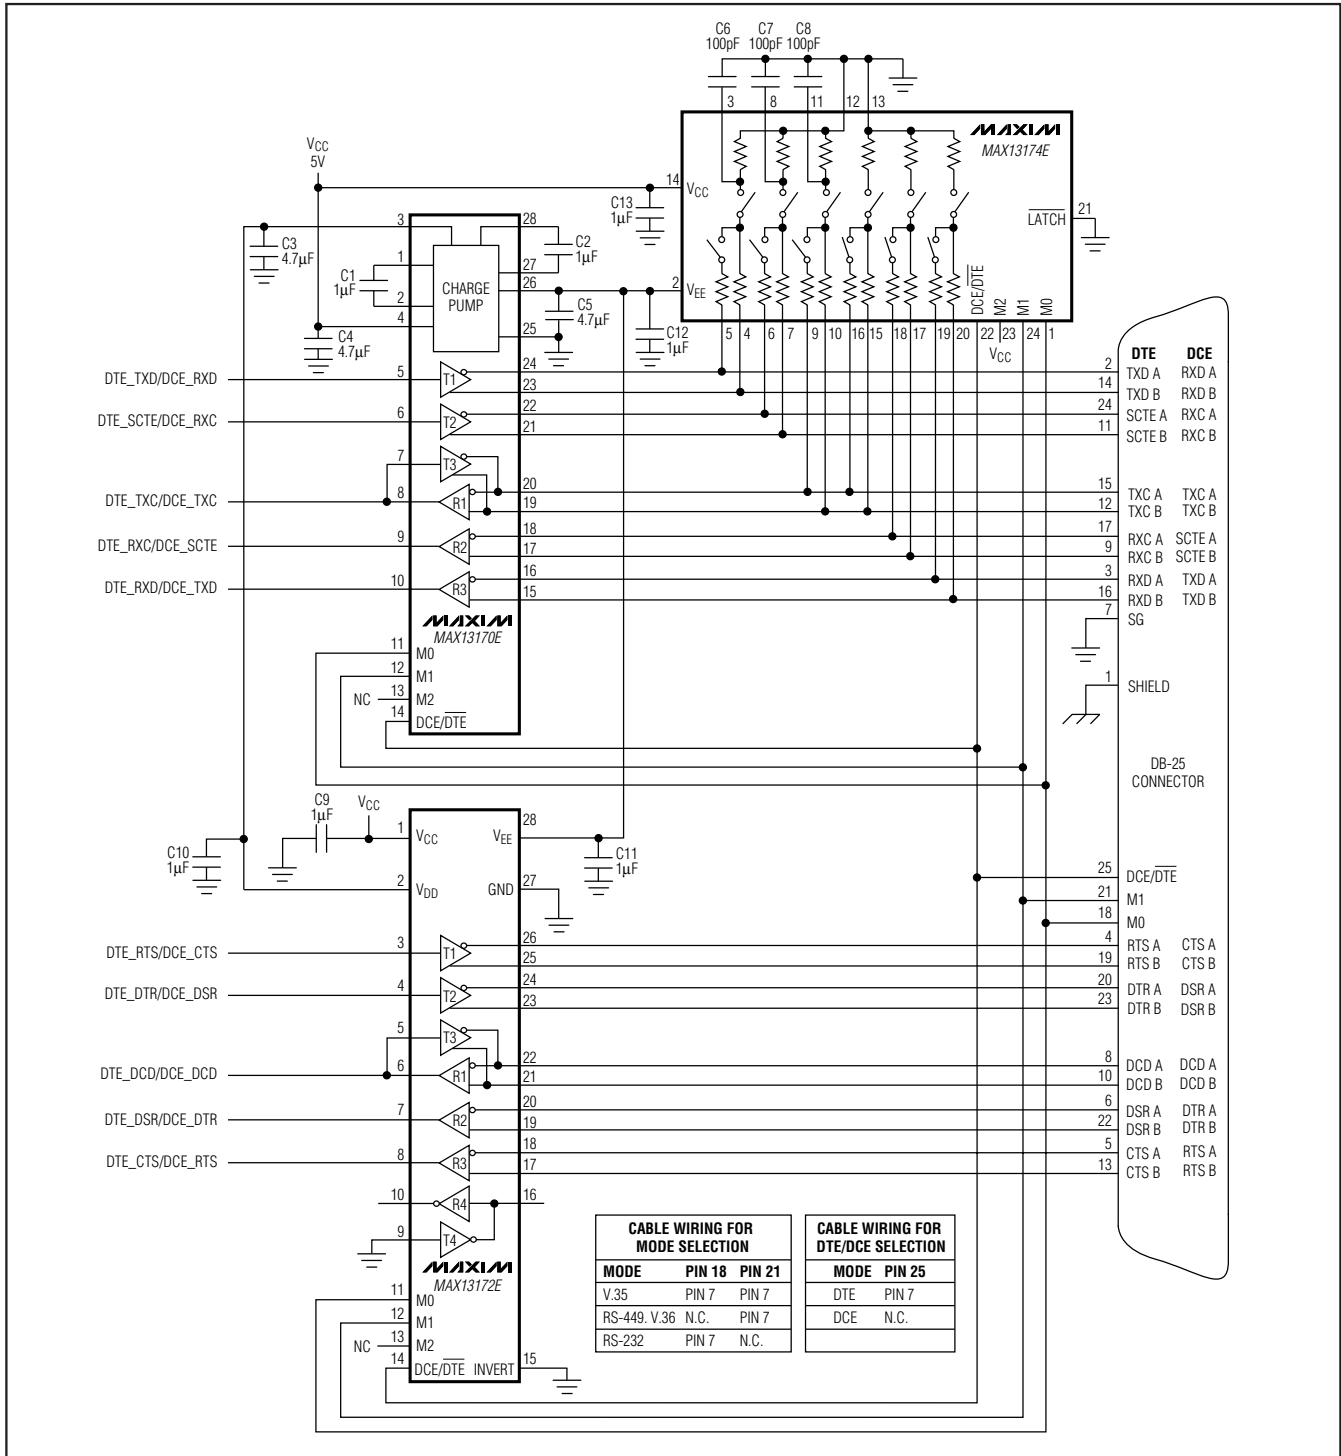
C6 100pF C7 100pF C8 100pF

3 8 11 12 13

MAXIM
MAX13174E

$V_{CC}$ 5V

14 $V_{CC}$

C13 1µF

$\overline{LATCH}$ 21

3 28
C3 4.7µF
C2 1µF
1 27
C1 1µF
CHARGE PUMP
2 26
C5 4.7µF
2 $V_{EE}$
4 25
C4 4.7µF
C12 1µF

DCE/$\overline{DTE}$ M2 M1 M0

5 4 6 7 9 10 16 15 18 17 19 20 22 23 24 1
$V_{CC}$

DTE DCE

DTE_TXD/DCE_RXD 5 T1 24 23
DTE_SCTE/DCE_RXC 6 T2 22 21
7 T3
DTE_TXC/DCE_TXC 8 R1 20 19
DTE_RXC/DCE_SCTE 9 R2 18 17
DTE_RXD/DCE_TXD 10 R3 16 15

MAXIM
MAX13170E

11 M0
12 M1
NC 13 M2
14 DCE/$\overline{DTE}$

2 TXD A RXD A
14 TXD B RXD B
24 SCTE A RXC A
11 SCTE B RXC B
15 TXC A TXC A
12 TXC B TXC B
17 RXC A SCTE A
9 RXC B SCTE B
3 RXD A TXD A
16 RXD B TXD B
7 SG
1 SHIELD

DB-25 CONNECTOR

C9 1µF $V_{CC}$
1 $V_{CC}$ $V_{EE}$ 28
C10 1µF
C11 1µF
2 $V_{DD}$ GND 27

25 DCE/$\overline{DTE}$
21 M1
18 M0

DTE_RTS/DCE_CTS 3 T1 26 25
DTE_DTR/DCE_DSR 4 T2 24 23
5 T3
DTE_DCD/DCE_DCD 6 R1 22 21
DTE_DSR/DCE_DTR 7 R2 20 19
DTE_CTS/DCE_RTS 8 R3 18 17
10 R4 16
9 T4

MAXIM
MAX13172E

11 M0
12 M1
NC 13 M2
14 DCE/$\overline{DTE}$ INVERT 15

4 RTS A CTS A
19 RTS B CTS B
20 DTR A DSR A
23 DTR B DSR B
8 DCD A DCD A
10 DCD B DCD B
6 DSR A DTR A
22 DSR B DTR B
5 CTS A RTS A
13 CTS B RTS B

| CABLE WIRING FOR MODE SELECTION | | |
|---|---|---|
| MODE | PIN 18 | PIN 21 |
| V.35 | PIN 7 | PIN 7 |
| RS-449, V.36 | N.C. | PIN 7 |
| RS-232 | PIN 7 | N.C. |

| CABLE WIRING FOR DTE/DCE SELECTION | |
|---|---|
| MODE | PIN 25 |
| DTE | PIN 7 |
| DCE | N.C. |